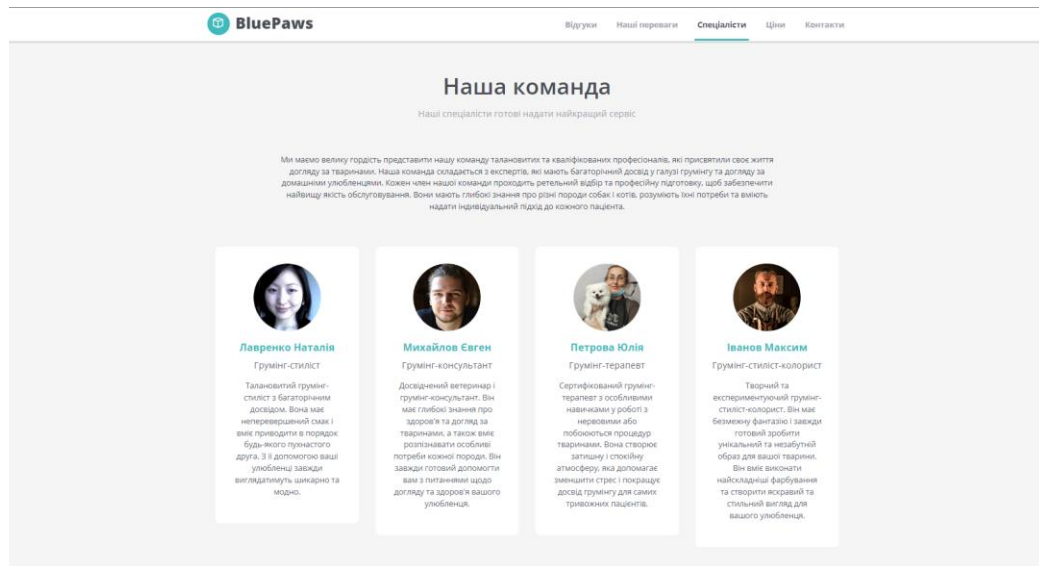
BluePaws

Відгуки Наші переваги Спеціалісти Ціни Контакти

Наша команда

Наші спеціалісти готові надати найкращий сервіс

Ми маємо велику гордість представити нашу команду талановитих та кваліфікованих професіоналів, які присвятили своє життя догляду за тваринами. Наша команда складається з експертів, які мають багаторічний досвід у галузі грумінгу та догляду за домашніми улюбленцями. Кожен член нашої команди проходить ретельний відбір та професійну підготовку, щоб забезпечити найвищу якість обслуговування. Вони мають глибокі знання про різні породи собак і котів, розуміють їхні потреби та вміють надати індивідуальний підхід до кожного пацієнта.

Лавренко Наталія
Грумінг-стиліст
Талановитий грумінг-стиліст з багаторічним досвідом. Вона має неперевершений смак і вміє приводити в порядок будь-якого пухнастого друга. З її допомогою ваші улюбленці завжди виглядатимуть шикарно та модно.

Михайлов Євген
Грумінг-консультант
Досвідчений ветеринар і грумінг-консультант. Він має глибокі знання про здоров'я та догляд за тваринами, а також вміє розпізнавати особливі потреби кожної породи. Він завжди готовий допомогти вам з питаннями щодо догляду та здоров'я вашого улюбленця.

Петрова Юлія
Грумінг-терапевт
Сертифікований грумінг-терапевт з особливими навичками у роботі з нервовими або побоюються процедур тваринами. Вона створює затишну і спокійну атмосферу, яка допомагає зменшити стрес і покращує досвід грумінгу для самих тривожних пацієнтів.

Іванов Максим
Грумінг-стиліст-колорист
Творчий та експериментуючий грумінг-стиліст-колорист. Він має безмежну фантазію і завжди готовий зробити унікальний та незабутній образ для вашої тварини. Він вміє виконати найскладніші фарбування та створити яскравий та стильний вигляд для вашого улюбленця.